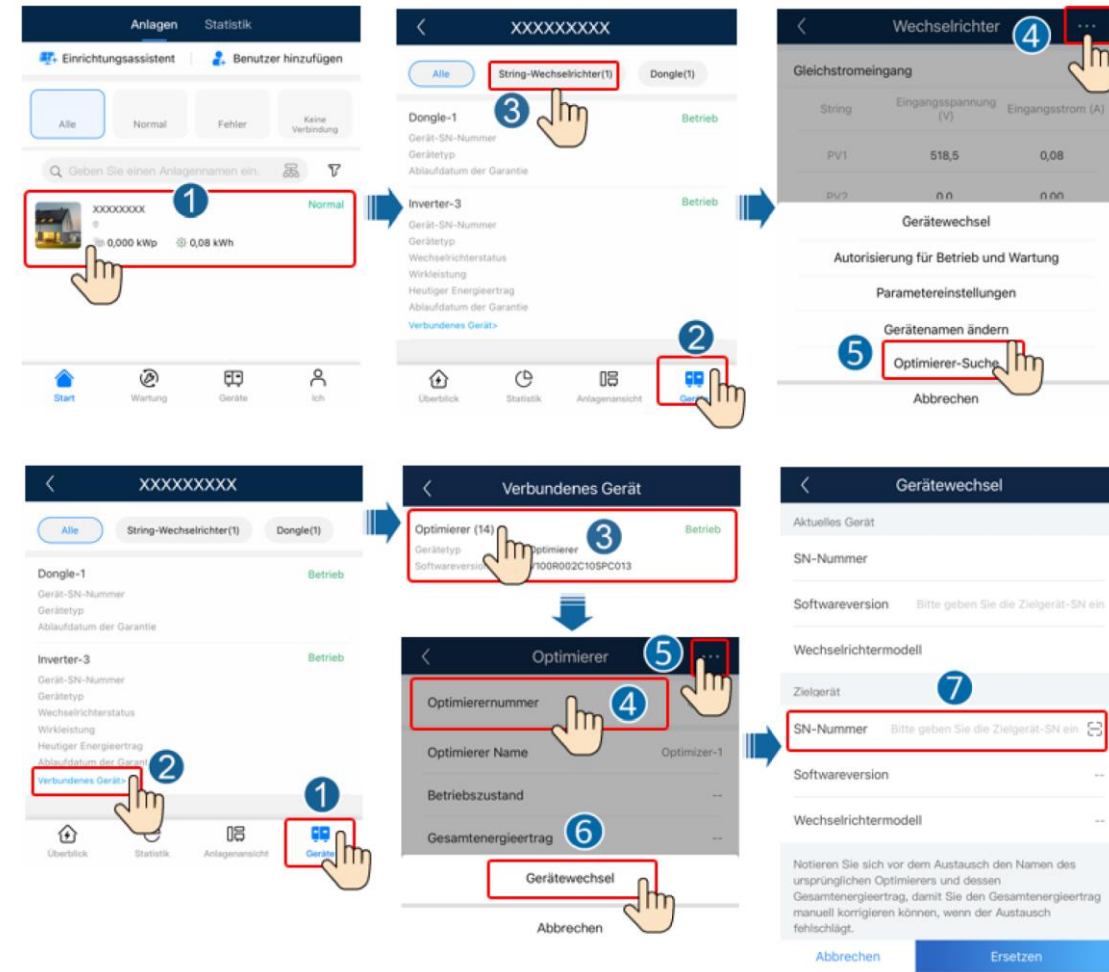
Anlagen Statistik

Einrichtungsassistent Benutzer hinzufügen

Alle Normal Fehler Keine Verbindung

Geben Sie einen Anlagennamen ein.

XXXXXXXX Normal
1
0,000 kWp 0,08 kWh

Start Wartung Geräte Ich

XXXXXXXXX

Alle String-Wechselrichter(1) Dongle(1)
3

Dongle-1 Betrieb
Gerät-SN-Nummer
Gerätetyp
Ablaufdatum der Garantie

Inverter-3 Betrieb
Gerät-SN-Nummer
Gerätetyp
Wechselrichterstatus
Wirkleistung
Heutiger Energieertrag
Ablaufdatum der Garantie
Verbundenes Gerät>

2
Überblick Statistik Anlagenansicht Geräte

Wechselrichter 4 ···

Gleichstromeingang

| String | Eingangsspannung (V) | Eingangsstrom (A) |
|---|---|---|
| PV1 | 518,5 | 0,08 |
| PV2 | 0,0 | 0,00 |

Gerätewechsel
Autorisierung für Betrieb und Wartung
Parametereinstellungen
Gerätenamen ändern
5 Optimierer-Suche
Abbrechen

XXXXXXXXX

Alle String-Wechselrichter(1) Dongle(1)

Dongle-1 Betrieb
Gerät-SN-Nummer
Gerätetyp
Ablaufdatum der Garantie

Inverter-3 Betrieb
Gerät-SN-Nummer
Gerätetyp
Wechselrichterstatus
Wirkleistung
Heutiger Energieertrag
Ablaufdatum der Garant
Verbundenes Gerät> 2

1
Überblick Statistik Anlagenansicht Geräte

Verbundenes Gerät

Optimierer (14) Betrieb
3
Gerätetyp Optimierer
Softwareversion V100R002C10SPC013

Optimierer 5 ···

Optimierernummer 4

Optimierer Name Optimizer-1

Betriebszustand --

Gesamtenergieertrag 6 --

Gerätewechsel

Abbrechen

Gerätewechsel

Aktuelles Gerät

SN-Nummer

Softwareversion Bitte geben Sie die Zielgerät-SN ein

Wechselrichtermodell

Zielgerät 7

SN-Nummer Bitte geben Sie die Zielgerät-SN ein

Softwareversion --

Wechselrichtermodell --

Notieren Sie sich vor dem Austausch den Namen des ursprünglichen Optimierers und dessen Gesamtenergieertrag, damit Sie den Gesamtenergieertrag manuell korrigieren können, wenn der Austausch fehlschlägt.

Abbrechen Ersetzen